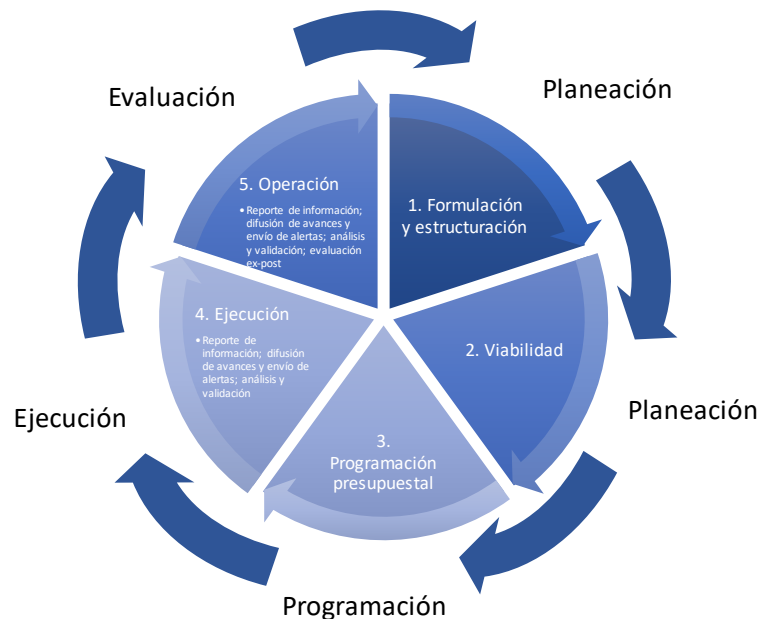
Evaluación

Planeación

5. Operación

• Reporte de información; difusión de avances y envío de alertas; análisis y validación; evaluación ex-post

1. Formulación y estructuración

4. Ejecución

• Reporte de información; difusión de avances y envío de alertas; análisis y validación

2. Viabilidad

Planeación

Ejecución

3. Programación presupuestal

Programación